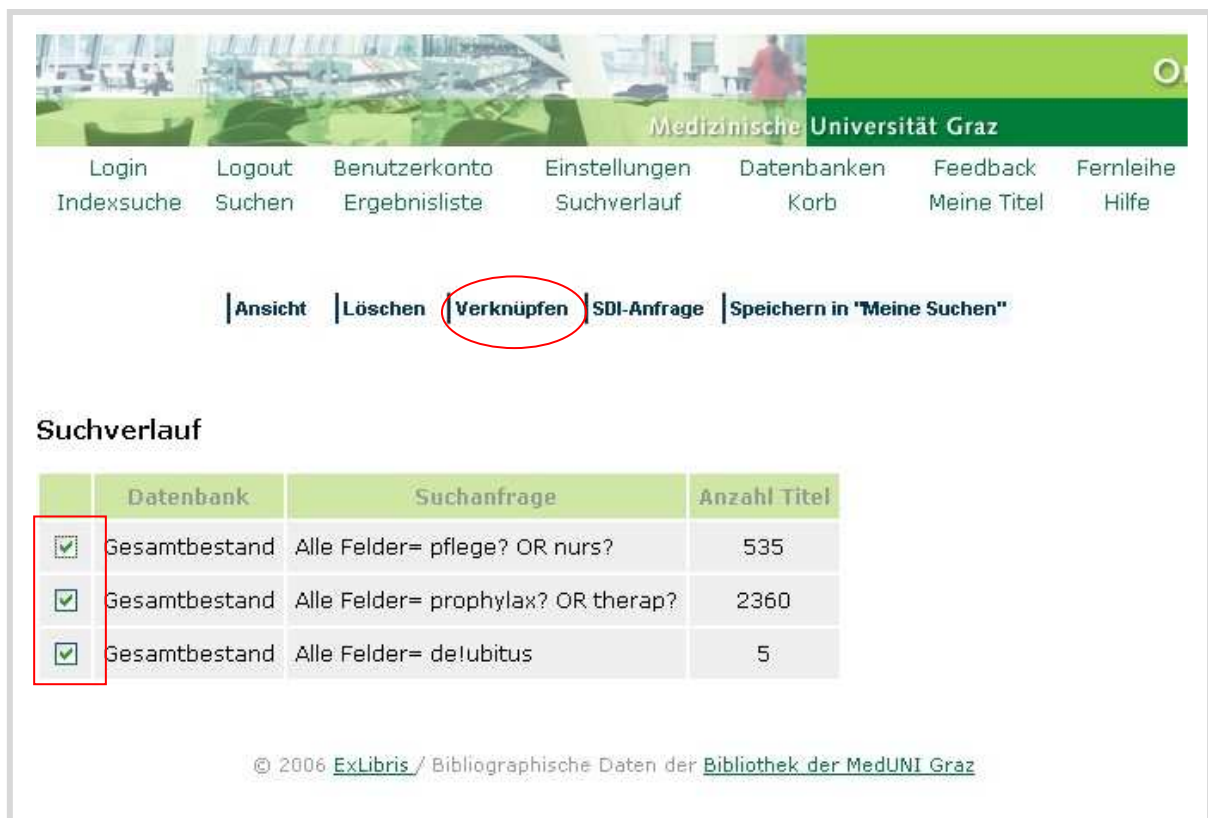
O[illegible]

Medizinische Universität Graz

Login Logout Benutzerkonto Einstellungen Datenbanken Feedback Fernleihe
Indexsuche Suchen Ergebnisliste Suchverlauf Korb Meine Titel Hilfe

Ansicht Löschen Verknüpfen SDI-Anfrage Speichern in "Meine Suchen"

Suchverlauf

| | Datenbank | Suchanfrage | Anzahl Titel |
|---|---|---|---|
| | Gesamtbestand | Alle Felder= pflege? OR nurs? | 535 |
| | Gesamtbestand | Alle Felder= prophylax? OR therap? | 2360 |
| | Gesamtbestand | Alle Felder= de!ubitus | 5 |

© 2006 ExLibris / Bibliographische Daten der Bibliothek der MedUNI Graz